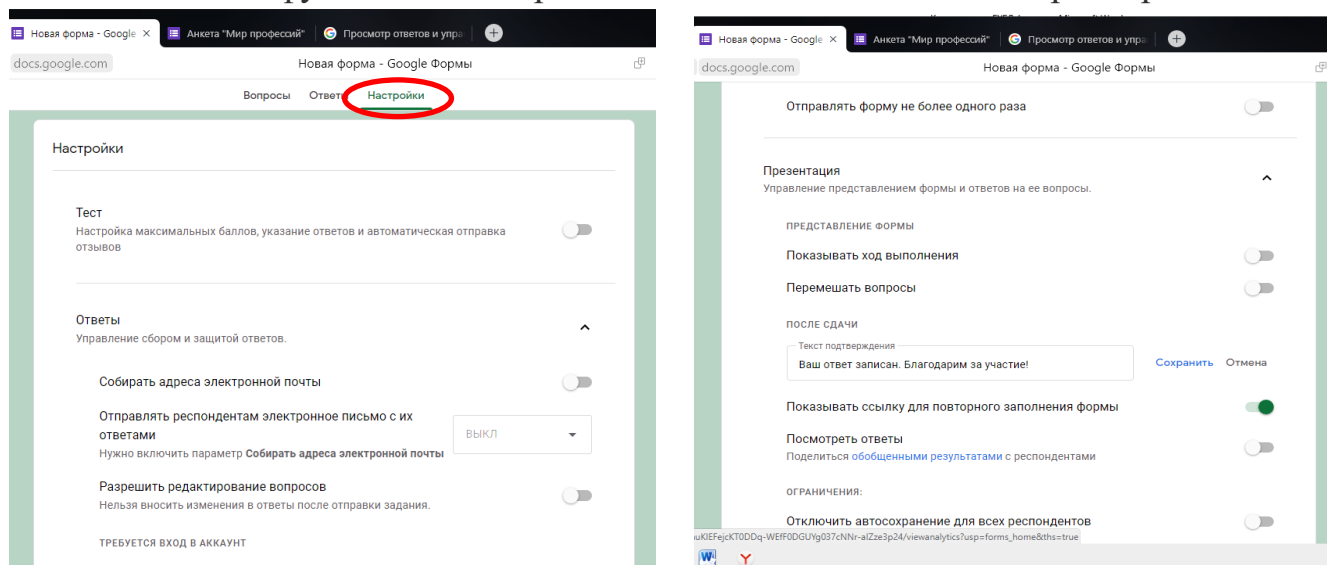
Новая форма - Google ×
Анкета "Мир профессий"
Просмотр ответов и упра
docs.google.com
Новая форма - Google Формы
Вопросы
Ответы
Настройки

Настройки

Тест
Настройка максимальных баллов, указание ответов и автоматическая отправка отзывов

Ответы
Управление сбором и защитой ответов.

Собирать адреса электронной почты

Отправлять респондентам электронное письмо с их ответами
Нужно включить параметр **Собирать адреса электронной почты**
ВЫКЛ

Разрешить редактирование вопросов
Нельзя вносить изменения в ответы после отправки задания.

ТРЕБУЕТСЯ ВХОД В АККАУНТ

Новая форма - Google ×
Анкета "Мир профессий"
Просмотр ответов и упра
docs.google.com
Новая форма - Google Формы

Отправлять форму не более одного раза

Презентация
Управление представлением формы и ответов на ее вопросы.

ПРЕДСТАВЛЕНИЕ ФОРМЫ
Показывать ход выполнения
Перемешать вопросы

ПОСЛЕ СДАЧИ
Текст подтверждения
Ваш ответ записан. Благодарим за участие!
Сохранить
Отмена

Показывать ссылку для повторного заполнения формы

Посмотреть ответы
Поделиться обобщенными результатами с респондентами

ОГРАНИЧЕНИЯ:
Отключить автосохранение для всех респондентов

uKIEFejcKT0DDq-WEfF0DGUYg037cNNr-alZze3p24/viewanalytics?usp=forms_home&ths=true